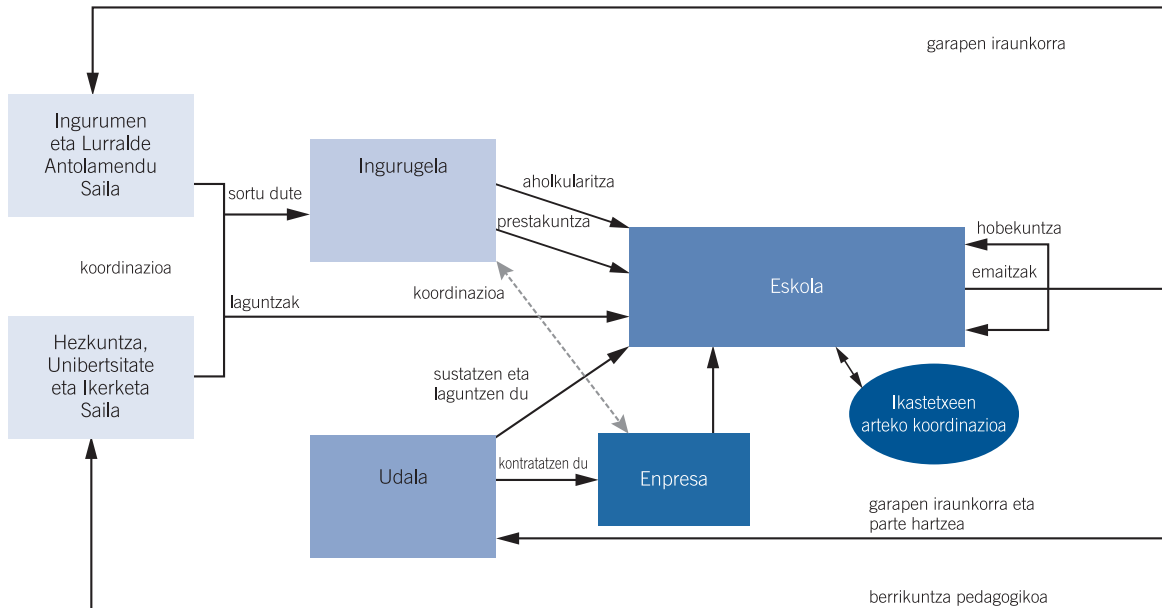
garapen iraunkorra

Ingurumen eta Lurralde Antolamendu Saila

sortu dute

Ingurugela

aholkularitza

prestakuntza

hobekuntza

koordinazioa

emaitzak

Eskola

laguntzak

koordinazioa

Hezkuntza, Unibertsitate eta Ikerketa Saila

sustatzen eta laguntzen du

Ikastetxeen arteko koordinazioa

Udala

kontratatzen du

Enpresa

garapen iraunkorra eta parte hartzea

berrikuntza pedagogikoa